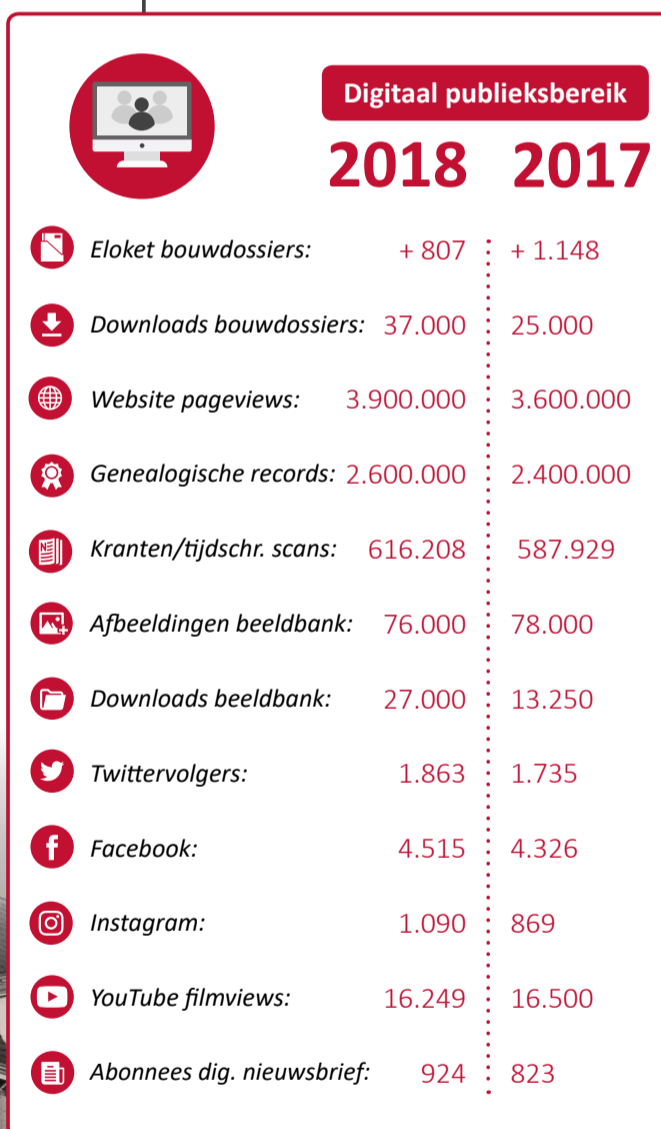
Digitaal publieksbereik

| | 2018 | 2017 |
|---|---|---|
| Eloket bouwdossiers: | + 807 | + 1.148 |
| Downloads bouwdossiers: | 37.000 | 25.000 |
| Website pageviews: | 3.900.000 | 3.600.000 |
| Genealogische records: | 2.600.000 | 2.400.000 |
| Kranten/tijdschr. scans: | 616.208 | 587.929 |
| Afbeeldingen beeldbank: | 76.000 | 78.000 |
| Downloads beeldbank: | 27.000 | 13.250 |
| Twittervolgers: | 1.863 | 1.735 |
| Facebook: | 4.515 | 4.326 |
| Instagram: | 1.090 | 869 |
| YouTube filmviews: | 16.249 | 16.500 |
| Abonnees dig. nieuwsbrief: | 924 | 823 |